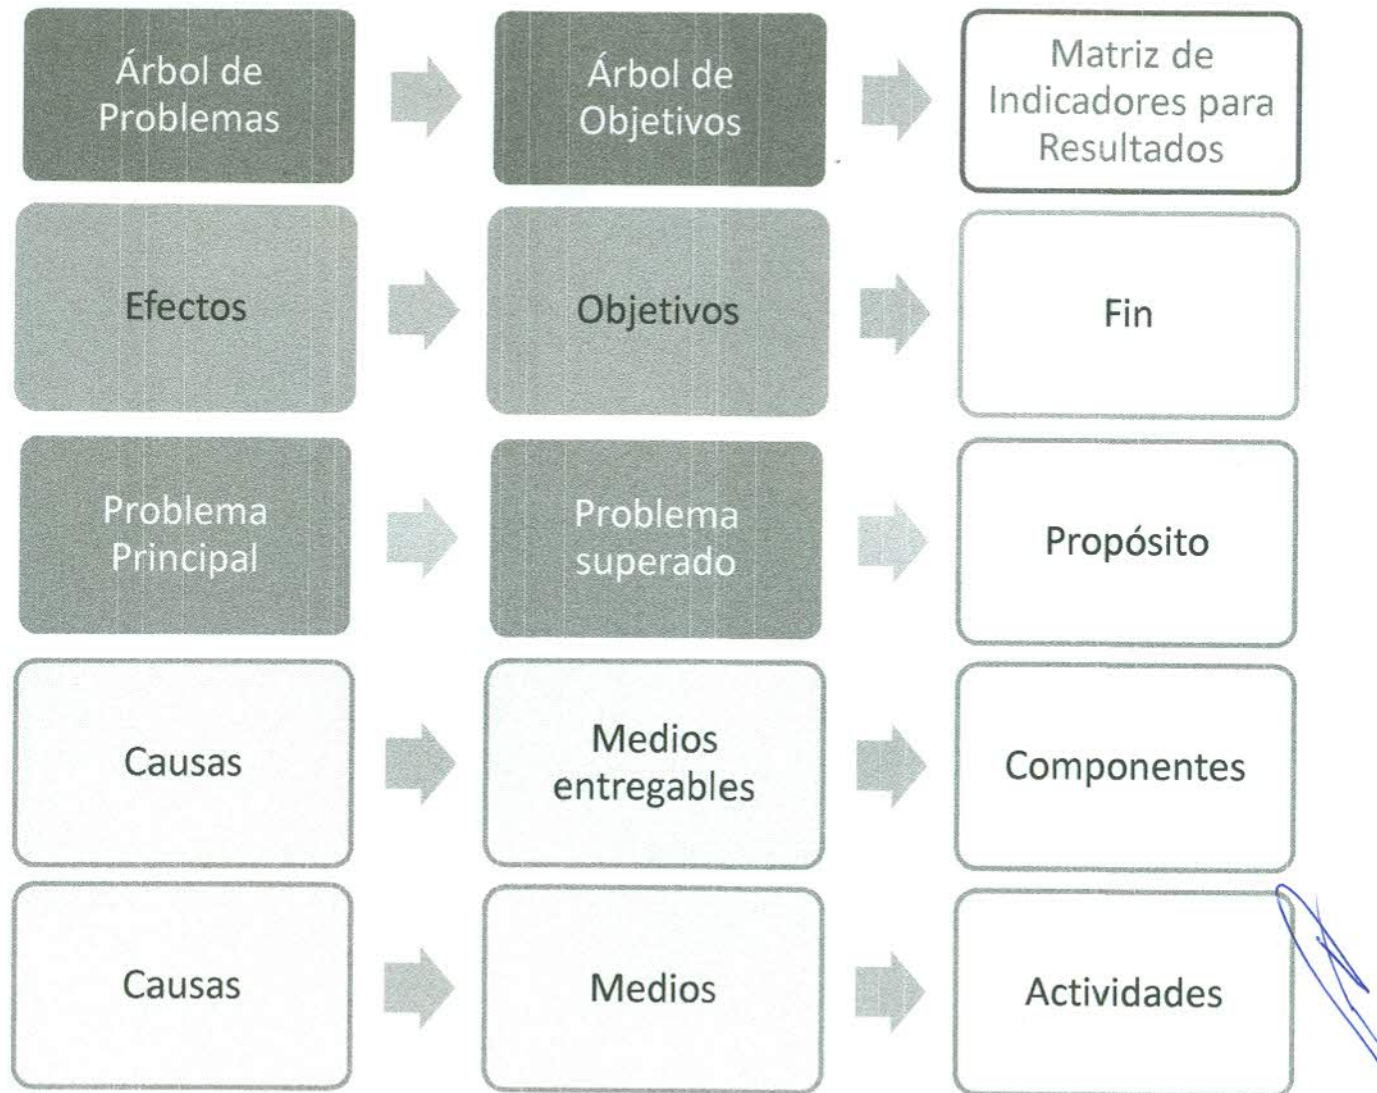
Árbol de Problemas

Árbol de Objetivos

Matriz de Indicadores para Resultados

Efectos

Objetivos

Fin

Problema Principal

Problema superado

Propósito

Causas

Medios entregables

Componentes

Causas

Medios

Actividades